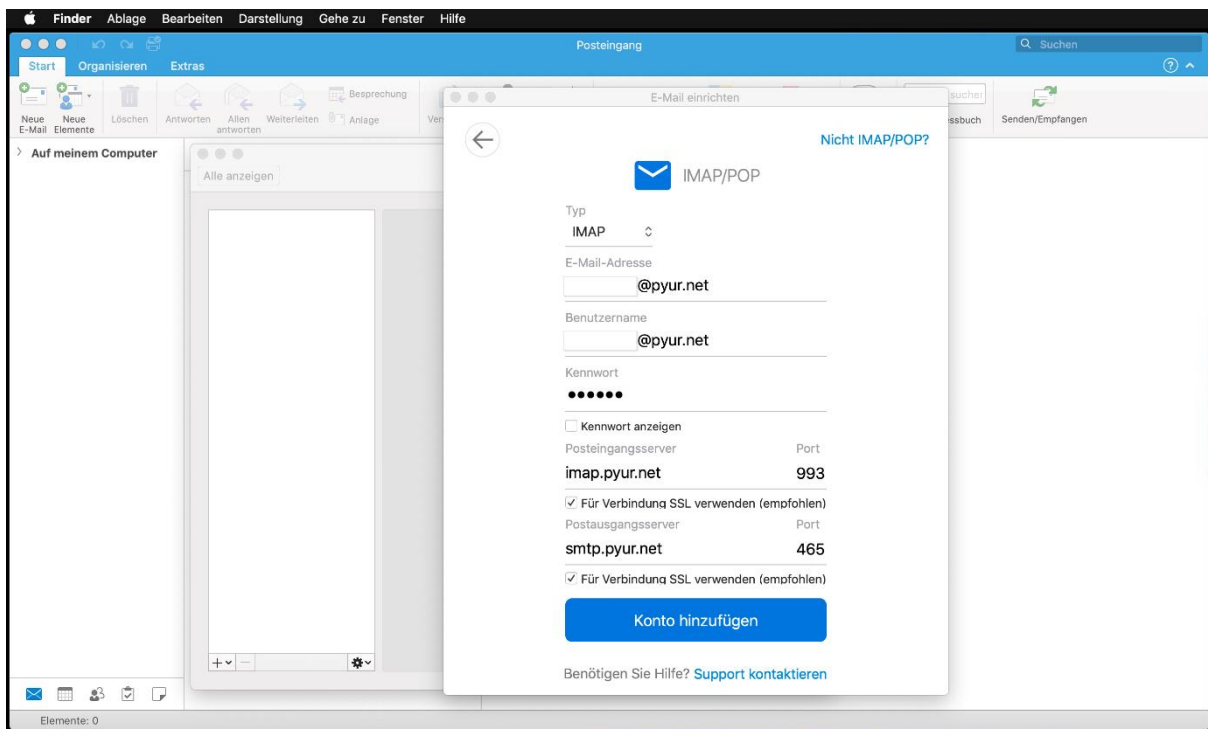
Finder Ablage Bearbeiten Darstellung Gehe zu Fenster Hilfe

Posteingang

Suchen

Start Organisieren Extras

Neue E-Mail Neue Elemente Löschen Antworten Allen antworten Weiterleiten Besprechung Anlage Ver

suchen

ssbuch Senden/Empfangen

Auf meinem Computer

Alle anzeigen

E-Mail einrichten

Nicht IMAP/POP?

IMAP/POP

Typ
IMAP

E-Mail-Adresse
@pyur.net

Benutzername
@pyur.net

Kennwort
••••••

Kennwort anzeigen

Posteingangsserver Port
imap.pyur.net 993

Für Verbindung SSL verwenden (empfohlen)

Postausgangsserver Port
smtp.pyur.net 465

Für Verbindung SSL verwenden (empfohlen)

Konto hinzufügen

Benötigen Sie Hilfe? Support kontaktieren

Elemente: 0